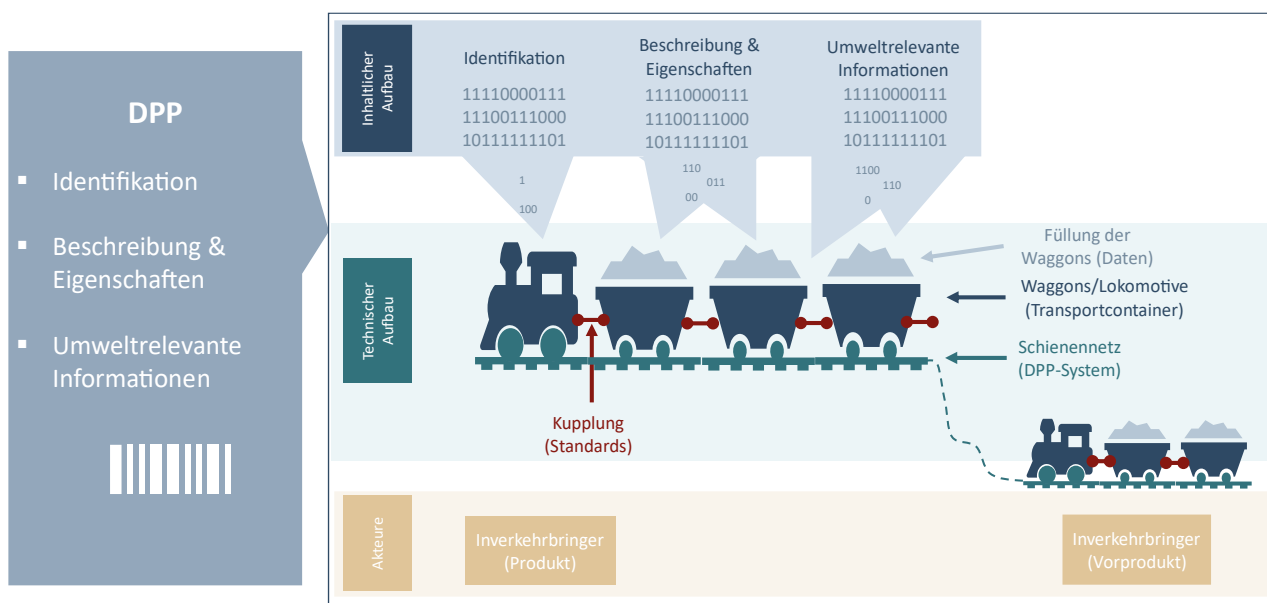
DPP

- Identifikation
- Beschreibung & Eigenschaften
- Umweltrelevante Informationen

Inhaltlicher Aufbau

Identifikation
11110000111
11100111000
10111111101
1
100

Beschreibung & Eigenschaften
11110000111
11100111000
10111111101
110
011
00

Umweltrelevante Informationen
11110000111
11100111000
10111111101
1100
110
0

Technischer Aufbau

Füllung der Waggons (Daten)

Waggons/Lokomotive (Transportcontainer)

Schienennetz (DPP-System)

Kupplung (Standards)

Akteure

Inverkehrbringer (Produkt)

Inverkehrbringer (Vorprodukt)